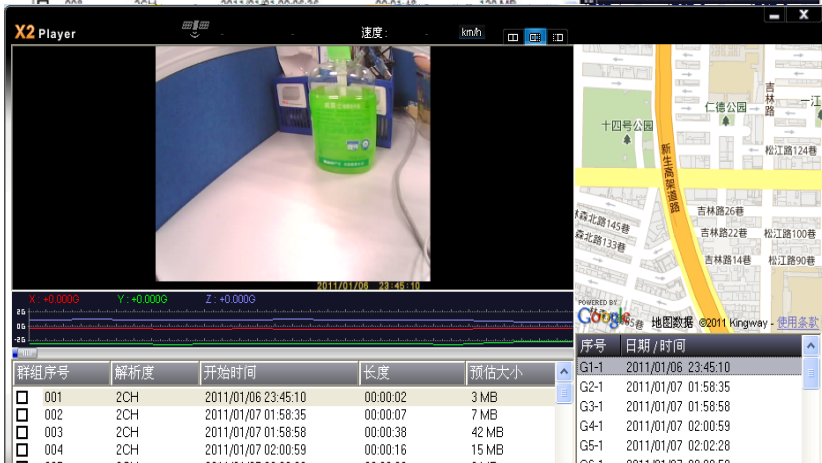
X2 Player

速度 : km/h

2011/01/06 23:45:10

X : +0.000G Y : +0.000G Z : +0.000G

2G
0G
-2G

| 群組序号 | 解析度 | 开始时间 | 长度 | 预估大小 |
|---|---|---|---|---|
| ☐ 001 | 2CH | 2011/01/06 23:45:10 | 00:00:02 | 3 MB |
| ☐ 002 | 2CH | 2011/01/07 01:58:35 | 00:00:07 | 7 MB |
| ☐ 003 | 2CH | 2011/01/07 01:58:58 | 00:00:38 | 42 MB |
| ☐ 004 | 2CH | 2011/01/07 02:00:59 | 00:00:16 | 15 MB |

仁德公园
十四号公园
吉林路
新生高架道路
松江路124巷
吉林路26巷
森北路145巷
森北路133巷
吉林路22巷
松江路100巷
吉林路14巷
松江路90巷
POWERED BY Google
地图数据 ©2011 Kingway - 使用条款

| 序号 | 日期 / 时间 |
|---|---|
| G1-1 | 2011/01/06 23:45:10 |
| G2-1 | 2011/01/07 01:58:35 |
| G3-1 | 2011/01/07 01:58:58 |
| G4-1 | 2011/01/07 02:00:59 |
| G5-1 | 2011/01/07 02:02:28 |